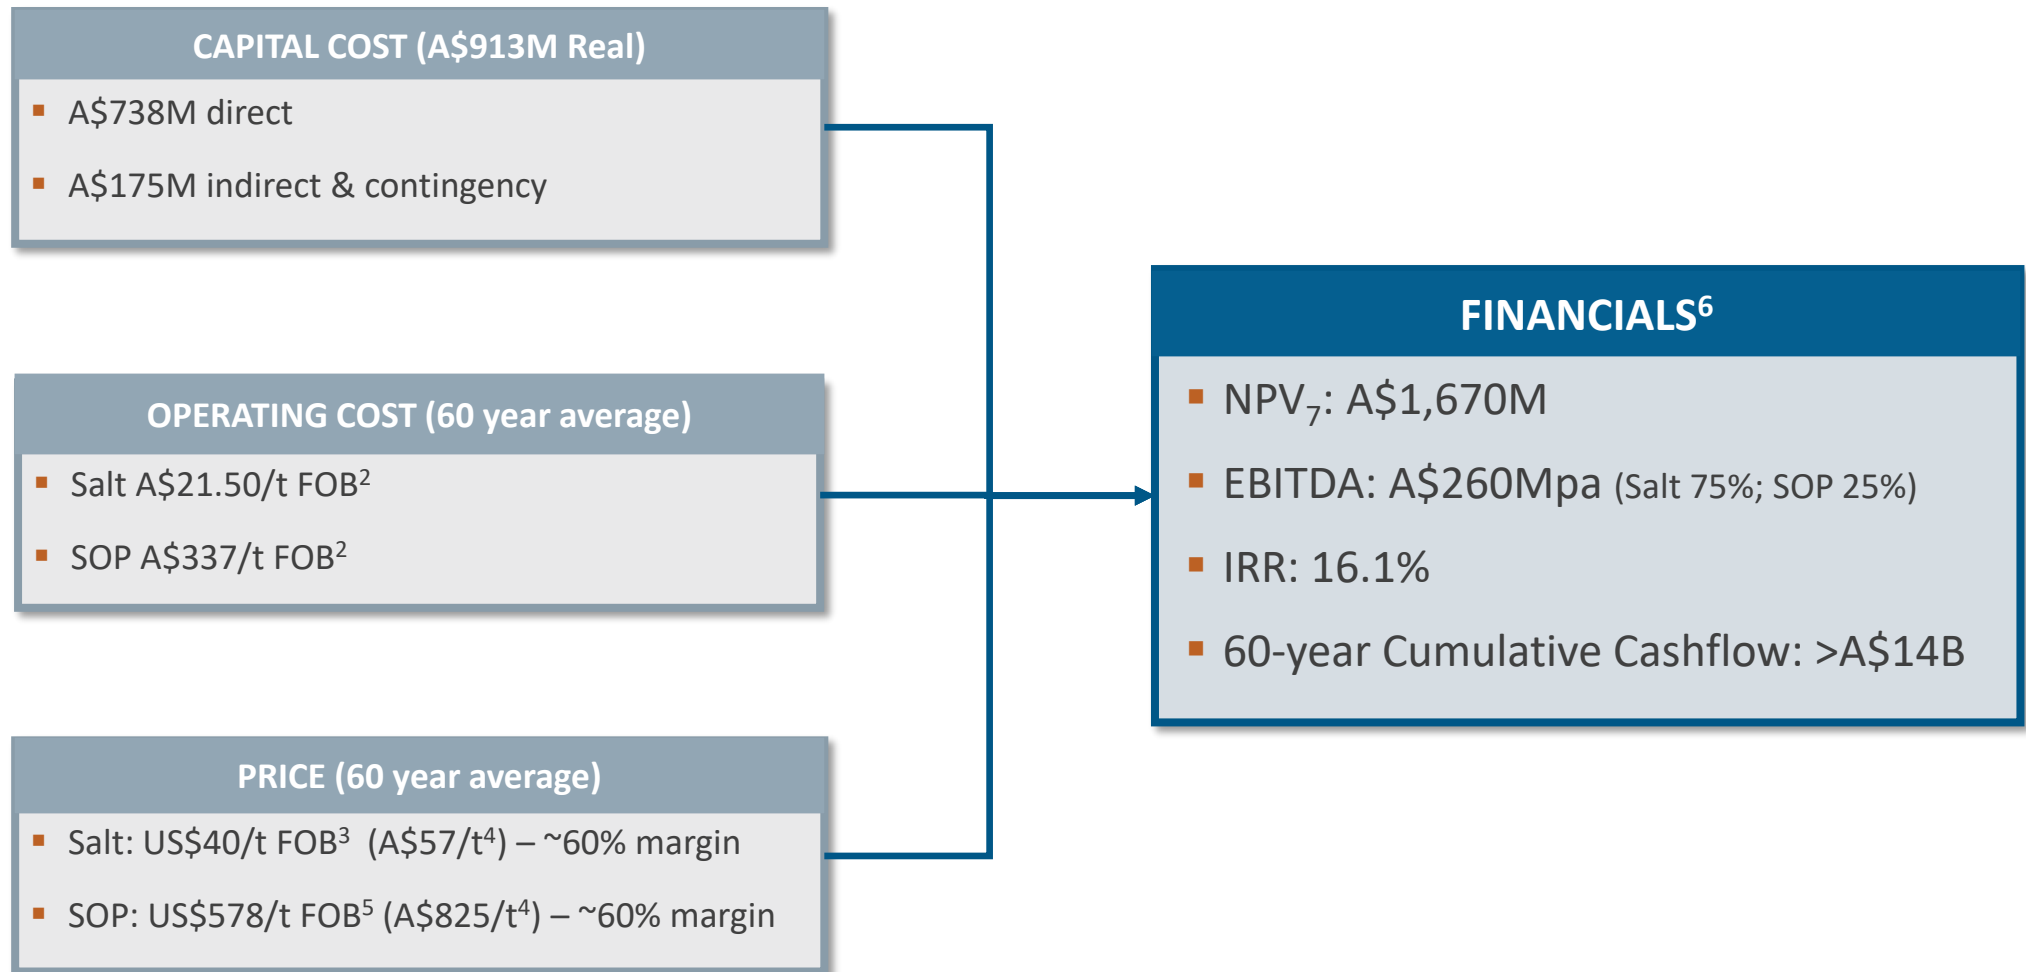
CAPITAL COST (A$913M Real)

- A$738M direct
- A$175M indirect & contingency

OPERATING COST (60 year average)

- Salt A$21.50/t FOB$^2$
- SOP A$337/t FOB$^2$

PRICE (60 year average)

- Salt: US$40/t FOB$^3$ (A$57/t$^4$) – ~60% margin
- SOP: US$578/t FOB$^5$ (A$825/t$^4$) – ~60% margin

FINANCIALS$^6$

- NPV$_7$: A$1,670M
- EBITDA: A$260Mpa (Salt 75%; SOP 25%)
- IRR: 16.1%
- 60-year Cumulative Cashflow: >A$14B